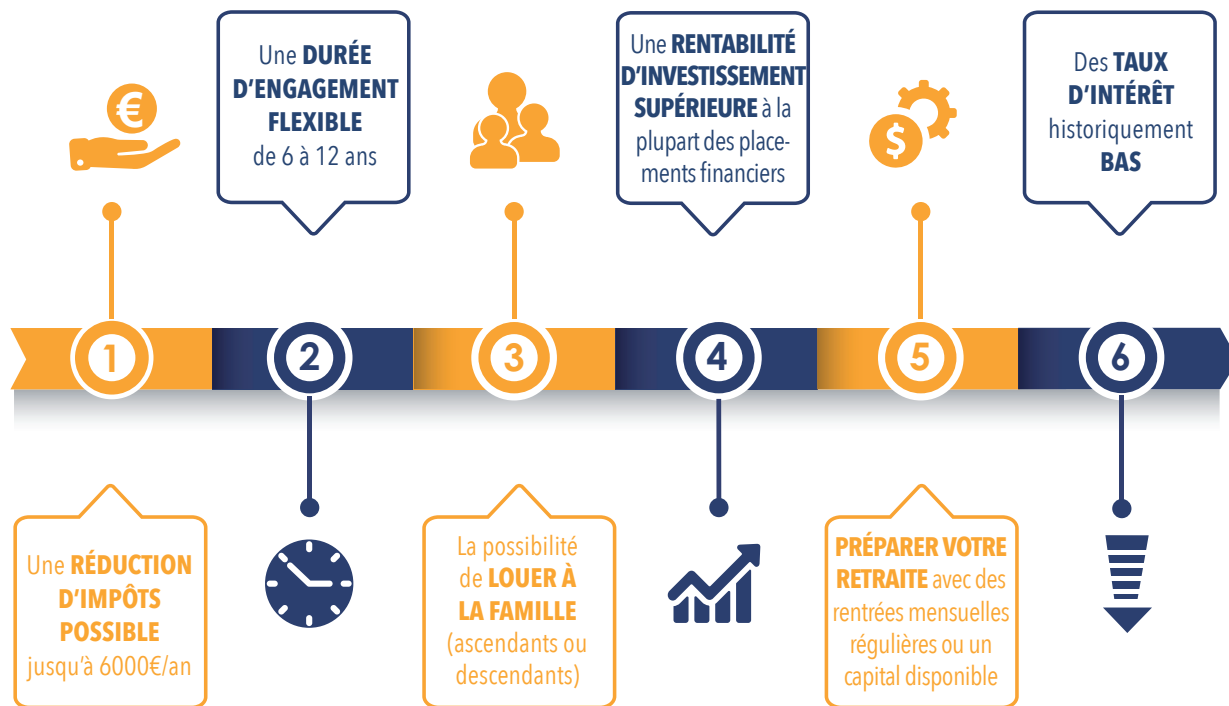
Une DURÉE D'ENGAGEMENT FLEXIBLE de 6 à 12 ans

Une RENTABILITÉ D'INVESTISSEMENT SUPÉRIEURE à la plupart des placements financiers

Des TAUX D'INTÉRÊT historiquement BAS

1

2

3

4

5

6

Une RÉDUCTION D'IMPÔTS POSSIBLE jusqu'à 6000€/an

La possibilité de LOUER À LA FAMILLE (ascendants ou descendants)

PRÉPARER VOTRE RETRAITE avec des rentrées mensuelles régulières ou un capital disponible